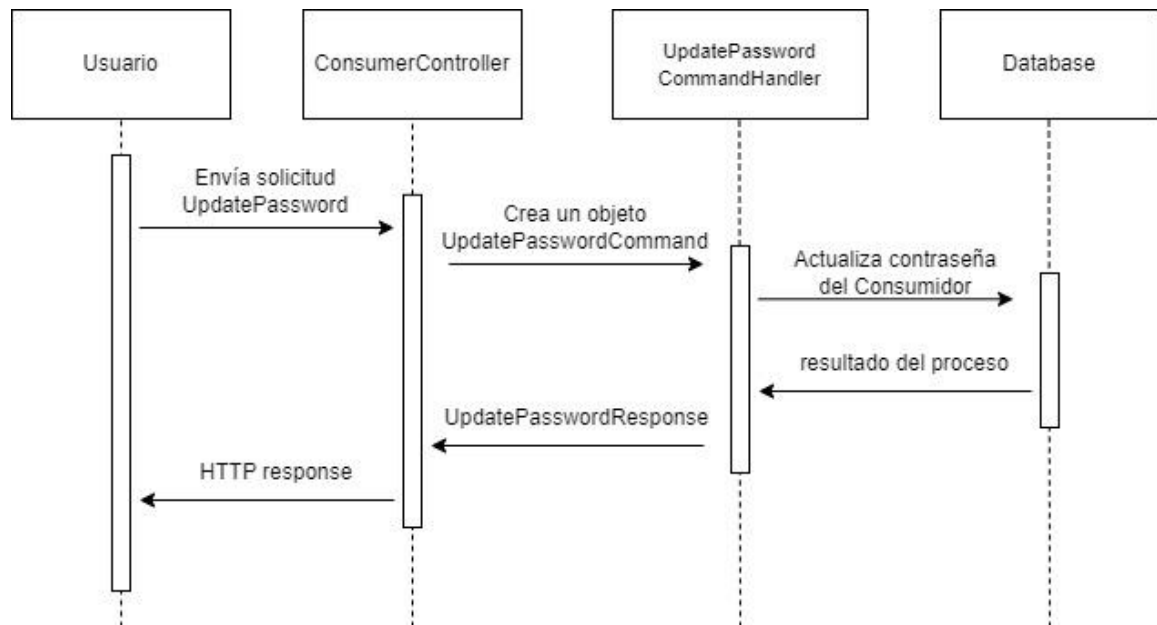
Usuario

ConsumerController

UpdatePassword
CommandHandler

Database

Envía solicitud
UpdatePassword

Crea un objeto
UpdatePasswordCommand

Actualiza contraseña
del Consumidor

resultado del proceso

UpdatePasswordResponse

HTTP response